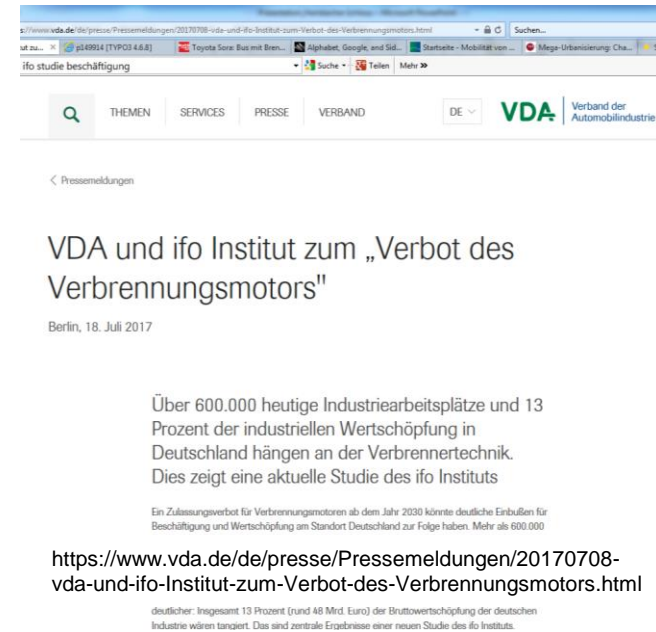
s://www.vda.de/de/presse/Pressemeldungen/20170708-vda-und-ifo-Institut-zum-Verbot-des-Verbrennungsmotors.html

Suchen...

ut zu... × p149914 [TYPO3 4.6.8] Toyota Sora: Bus mit Bren... Alphabet, Google, and Sid... Startseite - Mobilität von ... Mega-Urbanisierung: Cha...

ifo studie beschäftigung

Suche Teilen Mehr »

THEMEN SERVICES PRESSE VERBAND DE

VDA Verband der Automobilindustrie

< Pressemeldungen

VDA und ifo Institut zum „Verbot des Verbrennungsmotors"

Berlin, 18. Juli 2017

Über 600.000 heutige Industriearbeitsplätze und 13 Prozent der industriellen Wertschöpfung in Deutschland hängen an der Verbrennertechnik. Dies zeigt eine aktuelle Studie des ifo Instituts

Ein Zulassungsverbot für Verbrennungsmotoren ab dem Jahr 2030 könnte deutliche Einbußen für Beschäftigung und Wertschöpfung am Standort Deutschland zur Folge haben. Mehr als 600.000

https://www.vda.de/de/presse/Pressemeldungen/20170708-vda-und-ifo-Institut-zum-Verbot-des-Verbrennungsmotors.html

deutlicher: Insgesamt 13 Prozent (rund 48 Mrd. Euro) der Bruttowertschöpfung der deutschen Industrie wären tangiert. Das sind zentrale Ergebnisse einer neuen Studie des ifo Instituts.